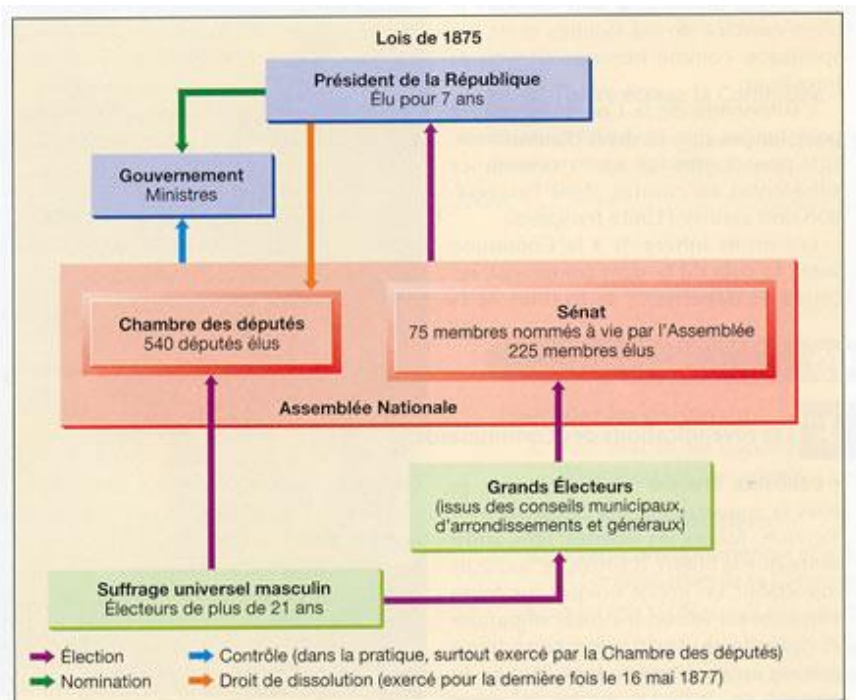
Lois de 1875

Président de la République
Élu pour 7 ans

Gouvernement
Ministres

Chambre des députés
540 députés élus

Sénat
75 membres nommés à vie par l'Assemblée
225 membres élus

Assemblée Nationale

Grands Électeurs
(issus des conseils municipaux, d'arrondissements et généraux)

Suffrage universel masculin
Électeurs de plus de 21 ans

Élection
Nomination
Contrôle (dans la pratique, surtout exercé par la Chambre des députés)
Droit de dissolution (exercé pour la dernière fois le 16 mai 1877)